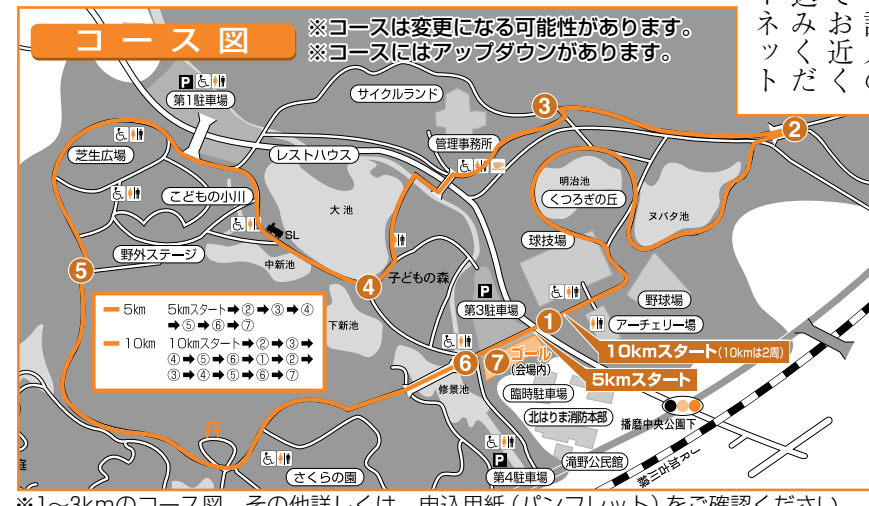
コース図

※コースは変更になる可能性があります。
※コースにはアップダウンがあります。

第1駐車場
サイクルランド
芝生広場
レストハウス
管理事務所
こどもの小川
大池
SL
明治池
くつろぎの丘
ヌバタ池
球技場
野外ステージ
中新池
子どもの森
5
4
3
2
第3駐車場
野球場
下新池
1
アーチェリー場
10kmスタート(10kmは2周)
6
7 ゴール (会場内)
5kmスタート
修景池
臨時駐車場
北はりま消防本部
播磨中央公園下
第4駐車場
滝野公民館
さくらの園

| | |
|---|---|
| 5km | 5kmスタート➡②➡③➡④➡⑤➡⑥➡⑦ |
| 10km | 10kmスタート➡②➡③➡④➡⑤➡⑥➡①➡②➡③➡④➡⑤➡⑥➡⑦ |

※1～3kmのコース図、その他詳しくは、申込用紙（パンフレット）をご確認ください。

ネット
でおみくだ
近く
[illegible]